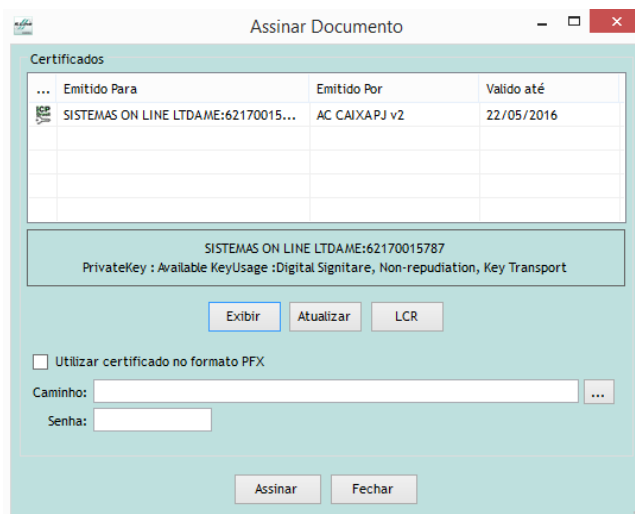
Assinar Documento

Certificados

| ... | Emitido Para | Emitido Por | Valido até |
|---|---|---|---|
| | SISTEMAS ON LINE LTDAME:62170015... | AC CAIXAPJ v2 | 22/05/2016 |

SISTEMAS ON LINE LTDAME:62170015787
PrivateKey : Available KeyUsage :Digital Signitare, Non-repudiation, Key Transport

Exibir Atualizar LCR

Utilizar certificado no formato PFX

Caminho: ...

Senha:

Assinar Fechar